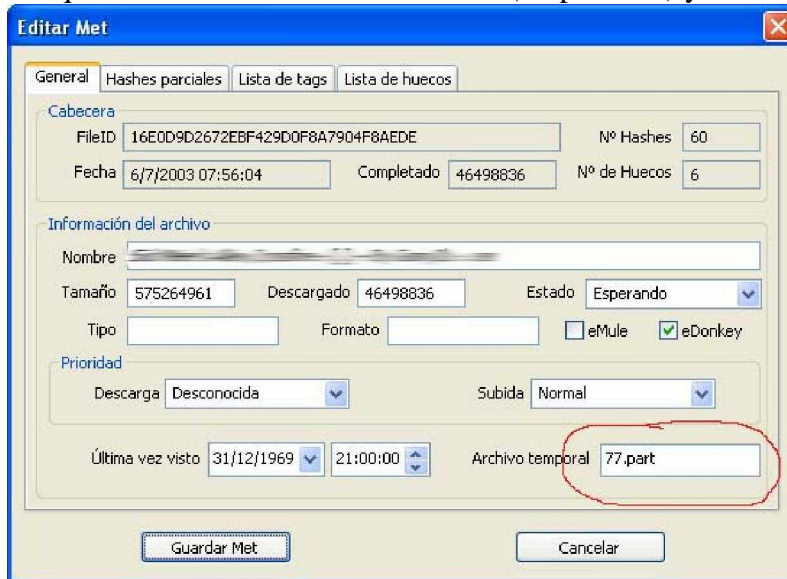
Editar Met

General | Hashes parciales | Lista de tags | Lista de huecos

Cabecera

FileID 16E0D9D2672EBF429D0F8A7904F8AEDE

Nº Hashes 60

Fecha 6/7/2003 07:56:04

Completado 46498836

Nº de Huecos 6

Información del archivo

Nombre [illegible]

Tamaño 575264961

Descargado 46498836

Estado Esperando

Tipo

Formato

eMule

eDonkey

Prioridad

Descarga Desconocida

Subida Normal

Última vez visto 31/12/1969 21:00:00

Archivo temporal 77.part

Guardar Met

Cancelar